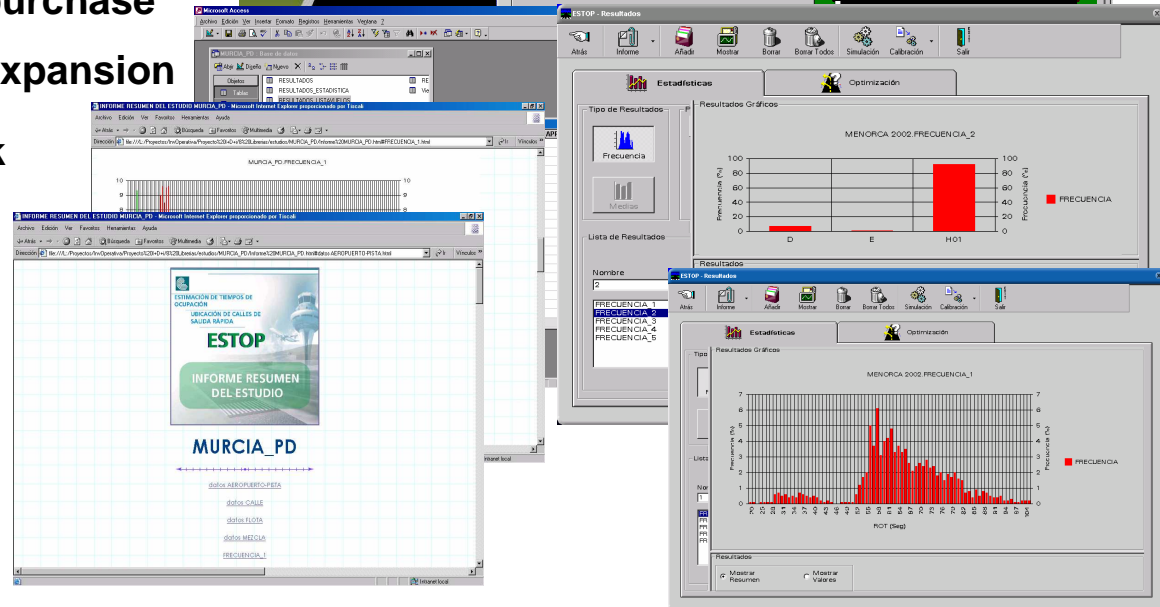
urchase
xpansion
k

Microsoft Access
Archivo Edición Ver Insertar Formato Registros Herramientas Ventana ?
MURCIA_PD : Base de datos
Abrir Diseño Nuevo
Objetos
Tablas
RESULTADOS
RESULTADOS_ESTADISTICA

INFORME RESUMEN DEL ESTUDIO MURCIA_PD - Microsoft Internet Explorer proporcionado por Tiscali
Archivo Edición Ver Favoritos Herramientas Ayuda
Atrás Búsqueda Favoritos Multimedia
Dirección
MURCIA_PD.FRECUENCIA_1

INFORME RESUMEN DEL ESTUDIO MURCIA_PD - Microsoft Internet Explorer proporcionado por Tiscali
Archivo Edición Ver Favoritos Herramientas Ayuda
Atrás Búsqueda Favoritos Multimedia
Dirección
Vínculos
ESTIMACIÓN DE TIEMPOS DE OCUPACIÓN
UBICACIÓN DE CALLES DE SALIDA RÁPIDA
ESTOP
INFORME RESUMEN DEL ESTUDIO
MURCIA_PD
datos AEROPUERTO-PISTA
datos CALLE
datos FLOTA
datos MEZCLA
FRECUENCIA_1
Internet local

ESTOP - Resultados
Atrás Informe Añadir Mostrar Borrar Borrar Todos Simulación Calibración Salir
Estadísticas
Optimización
Tipo de Resultados
Frecuencia
Medias
Resultados Gráficos
MENORCA 2002.FRECUENCIA_2
100
80
60
40
20
0
Frecuencia (%)
D
E
H01
FRECUENCIA
Lista de Resultados
Nombre
2
FRECUENCIA_1
FRECUENCIA_2
FRECUENCIA_3
FRECUENCIA_4
FRECUENCIA_5
Resultados

ESTOP - Resultados
Atrás Informe Añadir Mostrar Borrar Borrar Todos Simulación Calibración Salir
Estadísticas
Optimización
Tipo
Resultados Gráficos
MENORCA 2002.FRECUENCIA_1
7
6
5
4
3
2
1
0
Frecuencia (%)
FRECUENCIA
ROT (Seg)
Lista
Nor
Resultados
Mostrar Resumen
Mostrar Valores